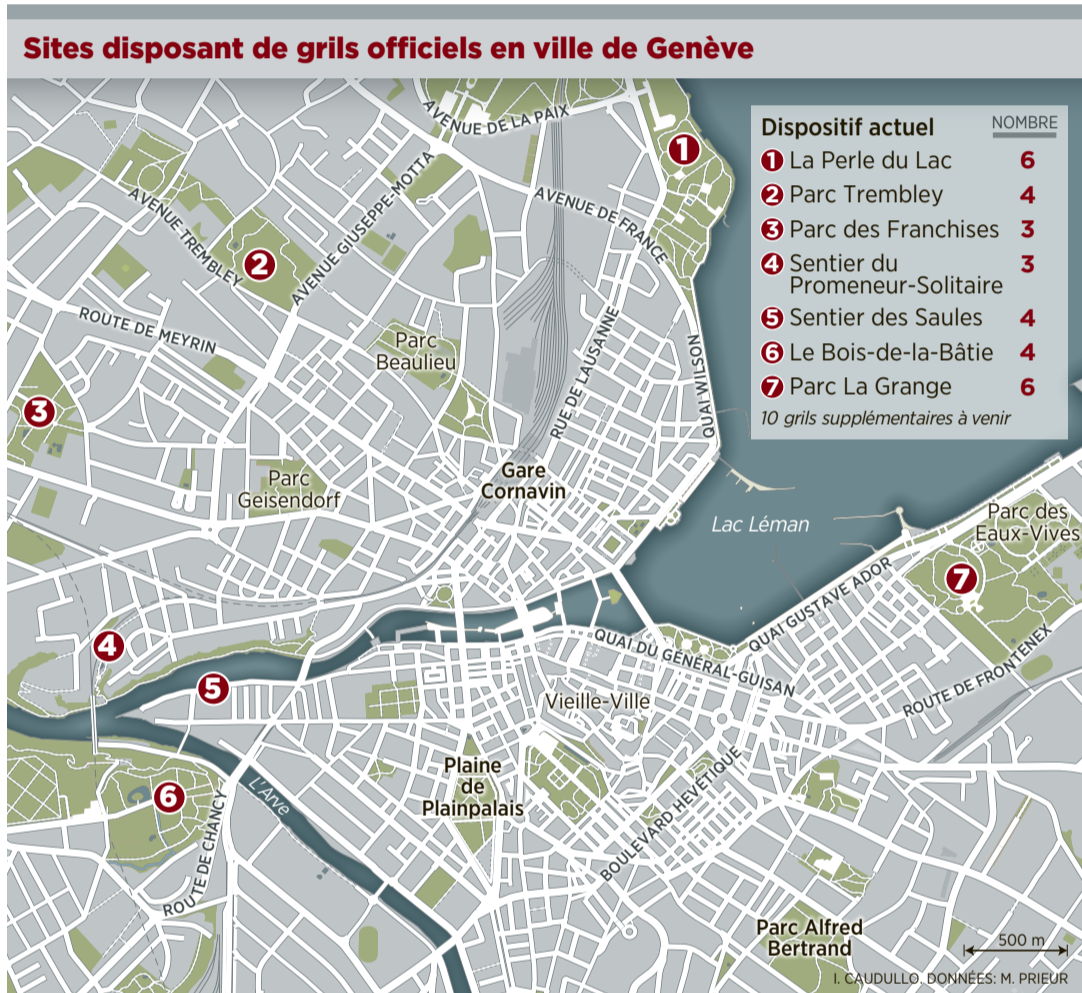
Sites disposant de grils officiels en ville de Genève

Dispositif actuel

NOMBRE

| | | |
|---|---|---|
| 1 | La Perle du Lac | 6 |
| 2 | Parc Trembley | 4 |
| 3 | Parc des Franchises | 3 |
| 4 | Sentier du Promeneur-Solitaire | 3 |
| 5 | Sentier des Saules | 4 |
| 6 | Le Bois-de-la-Bâtie | 4 |
| 7 | Parc La Grange | 6 |

10 grils supplémentaires à venir

AVENUE DE LA PAIX
AVENUE DE FRANCE
AVENUE GIUSEPPE-MOTTA
AVENUE TREMBLEY
ROUTE DE MEYRIN
RUE DE LAUSANNE
QUAI WILSON
Parc Beaulieu
Parc Geisendorf
Gare Cornavin
Lac Léman
Parc des Eaux-Vives
QUAI GUSTAVE ADOR
QUAI DU GÉNÉRAL-GUISAN
ROUTE DE FRONTENEX
Vieille-Ville
Plaine de Plainpalais
L'Arve
ROUTE DE CHANCY
BOULEVARD HELVÉTIQUE
Parc Alfred Bertrand
500 m
I. CAUDULLO. DONNÉES: M. PRIEUR